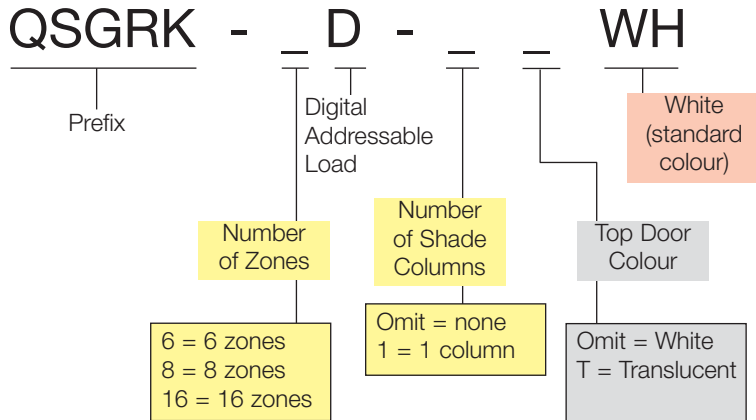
QSGRK - _ D - _ _ WH

Prefix

Digital Addressable Load

White (standard colour)

Number of Zones

Number of Shade Columns

Top Door Colour

6 = 6 zones
8 = 8 zones
16 = 16 zones

Omit = none
1 = 1 column

Omit = White
T = Translucent